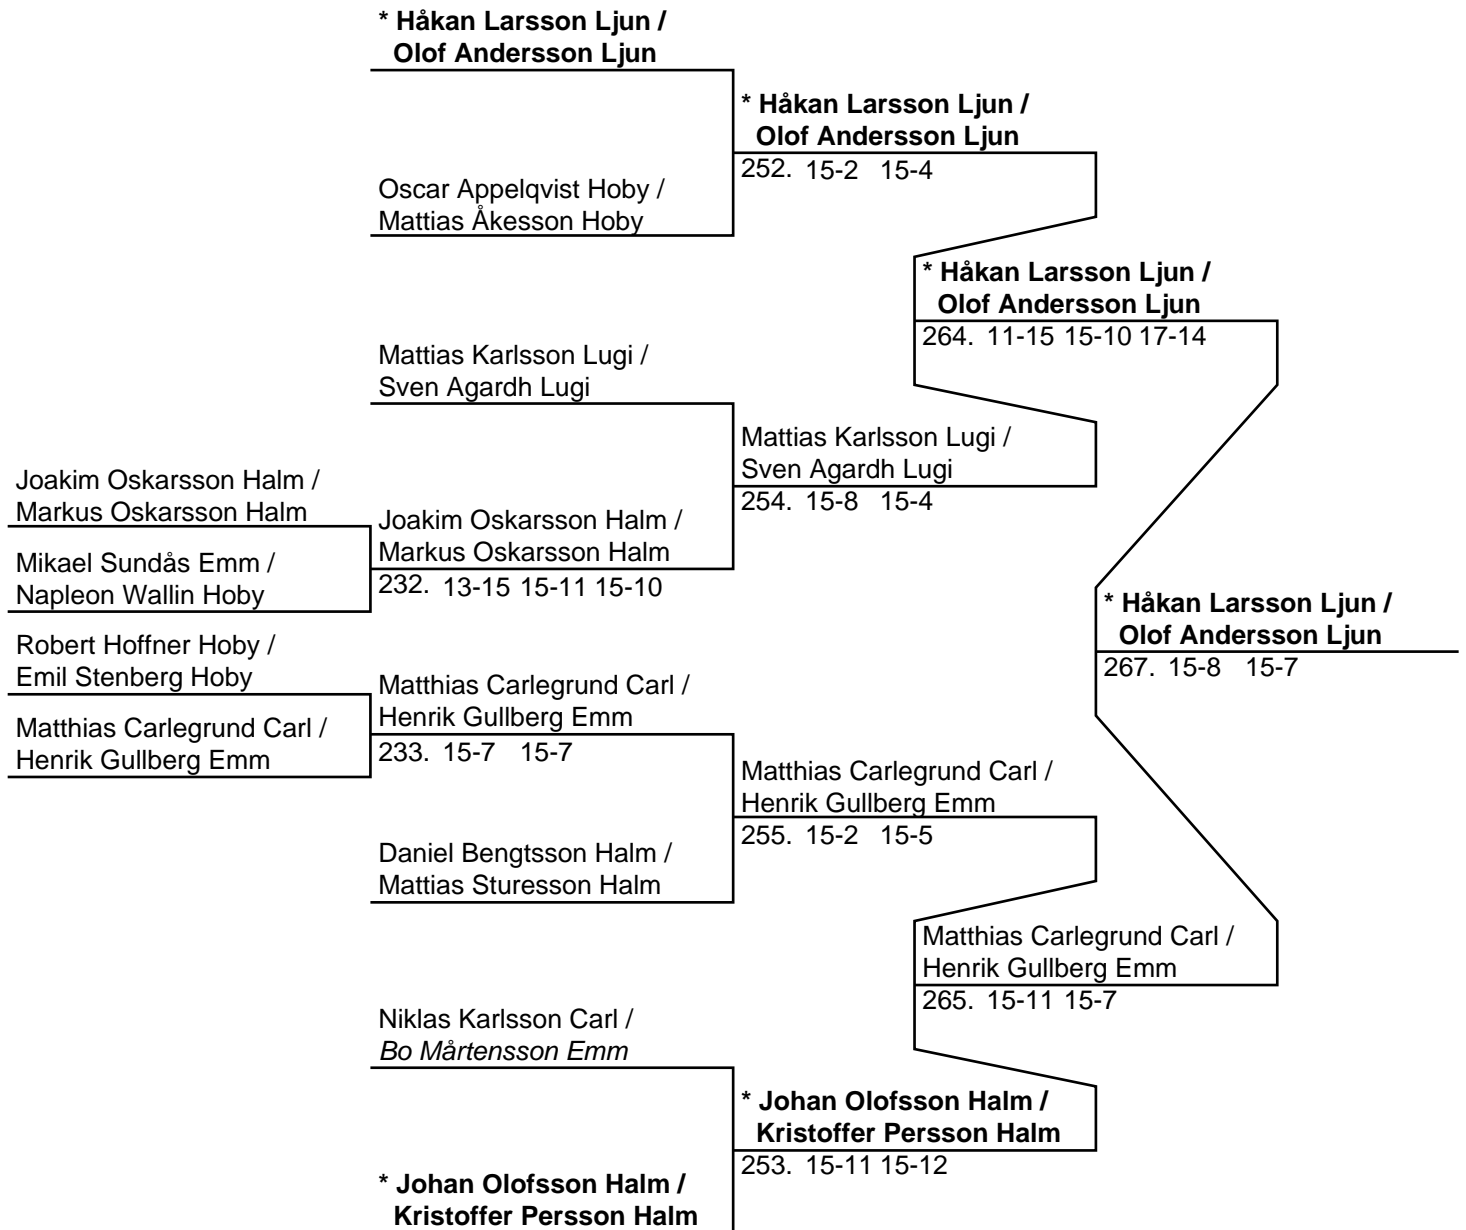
* Håkan Larsson Ljun / Olof Andersson Ljun

* Håkan Larsson Ljun / Olof Andersson Ljun
252. 15-2 15-4

Oscar Appelqvist Hoby / Mattias Åkesson Hoby

* Håkan Larsson Ljun / Olof Andersson Ljun
264. 11-15 15-10 17-14

Mattias Karlsson Lugi / Sven Agardh Lugi

Mattias Karlsson Lugi / Sven Agardh Lugi
254. 15-8 15-4

Joakim Oskarsson Halm / Markus Oskarsson Halm

Joakim Oskarsson Halm / Markus Oskarsson Halm
232. 13-15 15-11 15-10

Mikael Sundås Emm / Napleon Wallin Hoby

* Håkan Larsson Ljun / Olof Andersson Ljun
267. 15-8 15-7

Robert Hoffner Hoby / Emil Stenberg Hoby

Matthias Carlegrund Carl / Henrik Gullberg Emm
233. 15-7 15-7

Matthias Carlegrund Carl / Henrik Gullberg Emm

Matthias Carlegrund Carl / Henrik Gullberg Emm
255. 15-2 15-5

Daniel Bengtsson Halm / Mattias Sturesson Halm

Matthias Carlegrund Carl / Henrik Gullberg Emm
265. 15-11 15-7

Niklas Karlsson Carl / *Bo Mårtensson Emm*

* Johan Olofsson Halm / Kristoffer Persson Halm
253. 15-11 15-12

* Johan Olofsson Halm / Kristoffer Persson Halm